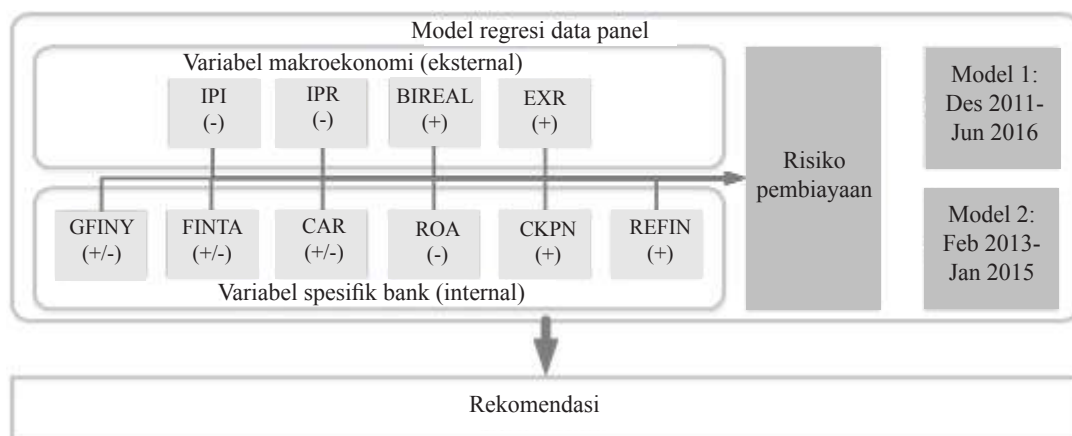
Model regresi data panel

Variabel makroekonomi (eksternal)

IPI (-)

IPR (-)

BIREAL (+)

EXR (+)

Risiko pembiayaan

Model 1: Des 2011-Jun 2016

Model 2: Feb 2013-Jan 2015

GFINY (+/-)

FINTA (+/-)

CAR (+/-)

ROA (-)

CKPN (+)

REFIN (+)

Variabel spesifik bank (internal)

Rekomendasi